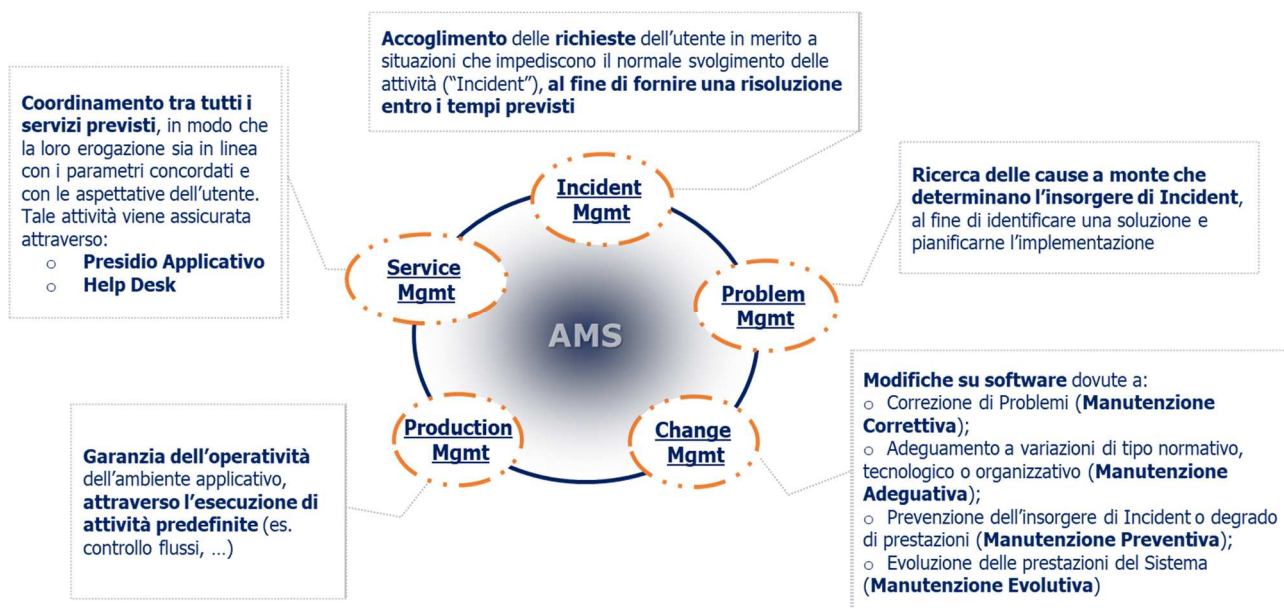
Accoglimento delle richieste dell'utente in merito a situazioni che impediscono il normale svolgimento delle attività ("Incident"), al fine di fornire una risoluzione entro i tempi previsti

Coordinamento tra tutti i servizi previsti, in modo che la loro erogazione sia in linea con i parametri concordati e con le aspettative dell'utente. Tale attività viene assicurata attraverso:
o Presidio Applicativo
o Help Desk

Ricerca delle cause a monte che determinano l'insorgere di Incident, al fine di identificare una soluzione e pianificarne l'implementazione

Incident Mgmt

Service Mgmt

AMS

Problem Mgmt

Production Mgmt

Change Mgmt

Garanzia dell'operatività dell'ambiente applicativo, attraverso l'esecuzione di attività predefinite (es. controllo flussi, …)

Modifiche su software dovute a:
o Correzione di Problemi (Manutenzione Correttiva);
o Adeguamento a variazioni di tipo normativo, tecnologico o organizzativo (Manutenzione Adeguativa);
o Prevenzione dell'insorgere di Incident o degrado di prestazioni (Manutenzione Preventiva);
o Evoluzione delle prestazioni del Sistema (Manutenzione Evolutiva)